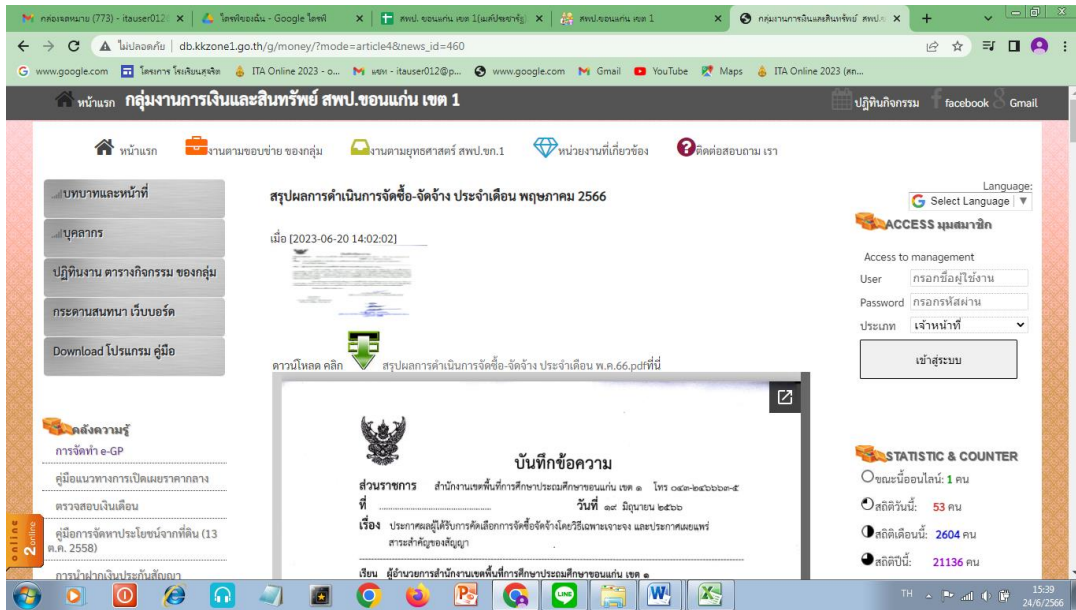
กล่องจดหมาย (773) - itauser012 × | ไดรฟ์ของฉัน - Google ไดรฟ์ × | สพป. ขอนแก่น เขต 1(ผลปัจจุบัน) × | สพป.ขอนแก่น เขต 1 × | กลุ่มงานการเงินและสินทรัพย์ สพป. × | +

ไม่ปลอดภัย | db.kkzone1.go.th/g/money/?mode=article4&news_id=460

www.google.com | โครงการ โรงเรียนสุจริต | ITA Online 2023 - o... | แชท - itauser012@p... | www.google.com | Gmail | YouTube | Maps | ITA Online 2023 (ศก...

หน้าแรก กลุ่มงานการเงินและสินทรัพย์ สพป.ขอนแก่น เขต 1

ปฏิทินกิจกรรม facebook Gmail

หน้าแรก | งานตามขอบข่าย ของกลุ่ม | งานตามยุทธศาสตร์ สพป.ขก.1 | หน่วยงานที่เกี่ยวข้อง | ติดต่อสอบถาม เรา

บทบาทและหน้าที่

บุคลากร

ปฏิทินงาน ตารางกิจกรรม ของกลุ่ม

กระดานสนทนา เว็บบอร์ด

Download โปรแกรม คู่มือ

คลังความรู้

การจัดทำ e-GP

คู่มือแนวทางการเปิดเผยราคากลาง

ตรวจสอบเงินเดือน

คู่มือการจัดหาประโยชน์จากที่ดิน (13 ต.ค. 2558)

การนำฝากเงินประกันสัญญา

สรุปผลการดำเนินการจัดซื้อ-จัดจ้าง ประจำเดือน พฤษภาคม 2566

เมื่อ [2023-06-20 14:02:02]

ดาวน์โหลด คลิก สรุปผลการดำเนินการจัดซื้อ-จัดจ้าง ประจำเดือน พ.ค.66.pdfที่นี่

บันทึกข้อความ

ส่วนราชการ สำนักงานเขตพื้นที่การศึกษาประถมศึกษาขอนแก่น เขต ๑ โทร ๐๔๓-๒๔๖๖๖๙-๕

ที่ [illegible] วันที่ ๑๙ มิถุนายน ๒๕๖๖

เรื่อง ประกาศผลผู้ได้รับการคัดเลือกการจัดซื้อจัดจ้างโดยวิธีเฉพาะเจาะจง และประกาศเผยแพร่สาระสำคัญของสัญญา

เรียน ผู้อำนวยการสำนักงานเขตพื้นที่การศึกษาประถมศึกษาขอนแก่น เขต ๑

Language:
Select Language

ACCESS มุมสมาชิก

Access to management
User กรอกชื่อผู้ใช้งาน
Password กรอกรหัสผ่าน
ประเภท เจ้าหน้าที่
เข้าสู่ระบบ

STATISTIC & COUNTER
ขณะนี้ออนไลน์: 1 คน
สถิติวันนี้: 53 คน
สถิติเดือนนี้: 2604 คน
สถิติปีนี้: 21136 คน

2 online

TH 15:39 24/6/2566